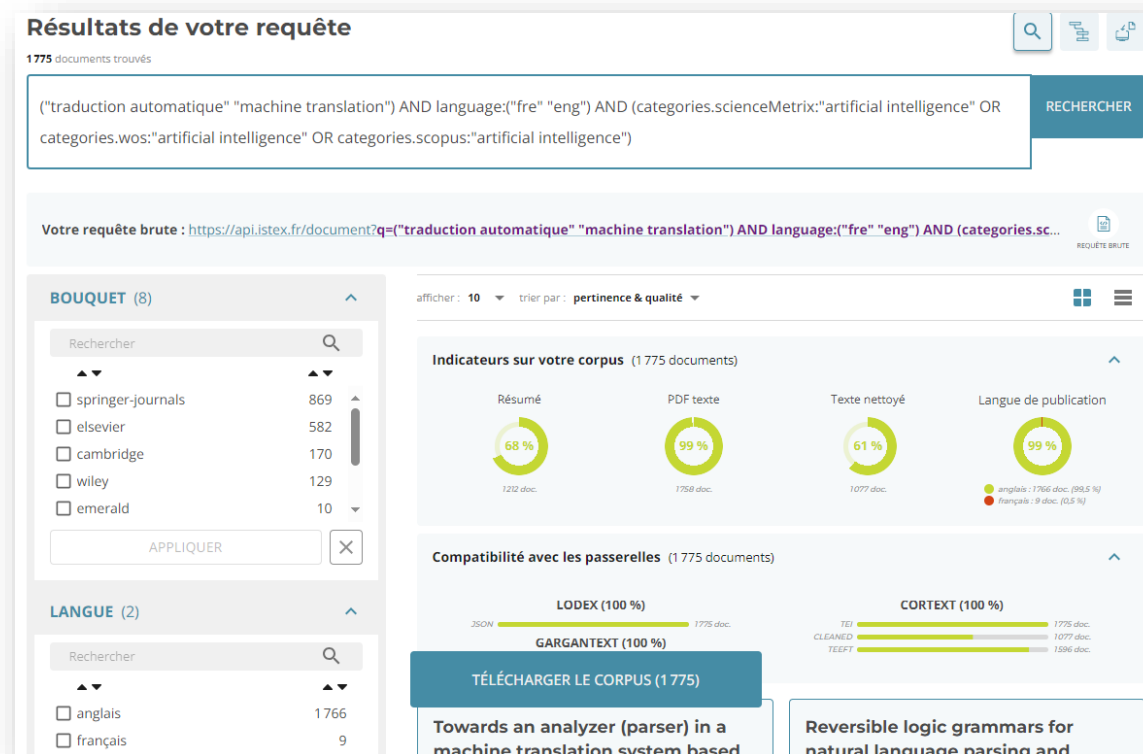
Résultats de votre requête

1 775 documents trouvés

("traduction automatique" "machine translation") AND language:("fre" "eng") AND (categories.scienceMetrix:"artificial intelligence" OR categories.wos:"artificial intelligence" OR categories.scopus:"artificial intelligence")

RECHERCHER

Votre requête brute : https://api.istex.fr/document?q=("traduction automatique" "machine translation") AND language:("fre" "eng") AND (categories.sc...

REQUÊTE BRUTE

BOUQUET (8)

Rechercher

| | |
|---|---|
| springer-journals | 869 |
| elsevier | 582 |
| cambridge | 170 |
| wiley | 129 |
| emerald | 10 |

APPLIQUER

LANGUE (2)

Rechercher

| | |
|---|---|
| anglais | 1 766 |
| français | 9 |

afficher : 10 trier par : pertinence & qualité

Indicateurs sur votre corpus (1 775 documents)

Résumé
68 %
1212 doc.

PDF texte
99 %
1758 doc.

Texte nettoyé
61 %
1077 doc.

Langue de publication
99 %
anglais : 1766 doc. (99,5 %)
français : 9 doc. (0,5 %)

Compatibilité avec les passerelles (1 775 documents)

LODEX (100 %)
JSON 1775 doc.

GARGANTEXT (100 %)

CORTEXT (100 %)
TEI 1775 doc.
CLEANED 1077 doc.
TEEFT 1596 doc.

TÉLÉCHARGER LE CORPUS (1 775)

Towards an analyzer (parser) in a machine translation system based

Reversible logic grammars for natural language parsing and